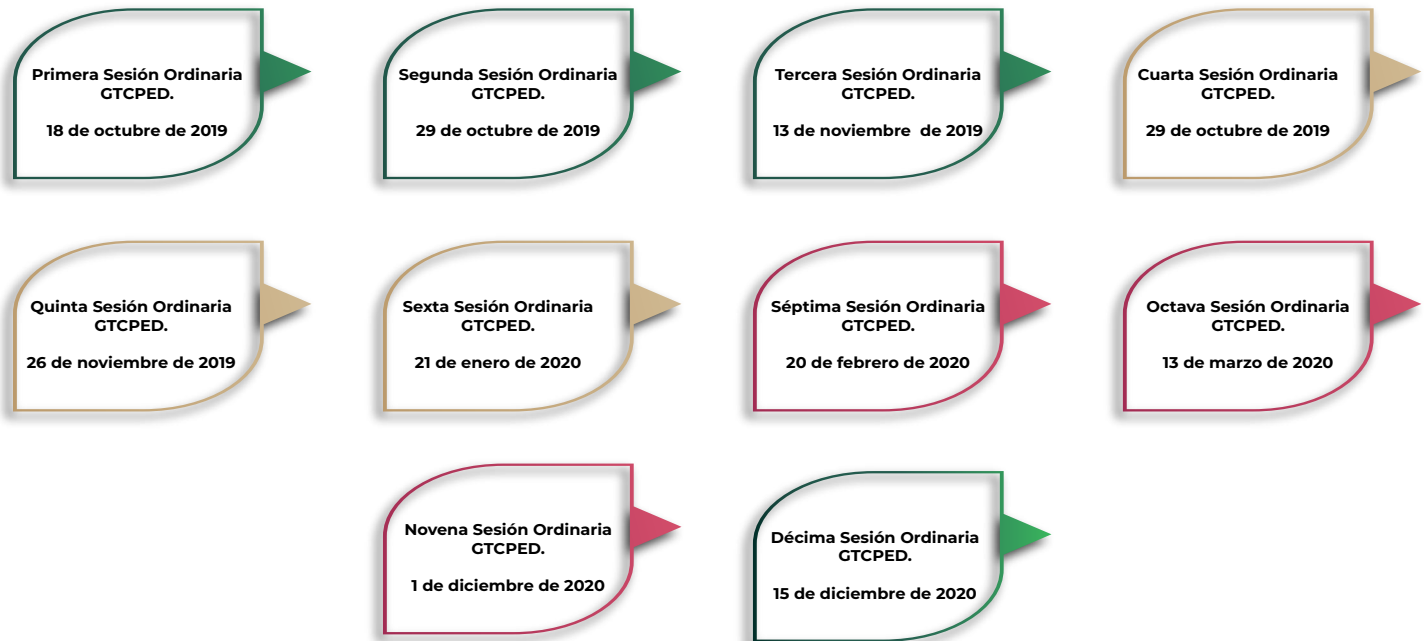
Primera Sesión Ordinaria GTCPED.

18 de octubre de 2019

Segunda Sesión Ordinaria GTCPED.

29 de octubre de 2019

Tercera Sesión Ordinaria GTCPED.

13 de noviembre de 2019

Cuarta Sesión Ordinaria GTCPED.

29 de octubre de 2019

Quinta Sesión Ordinaria GTCPED.

26 de noviembre de 2019

Sexta Sesión Ordinaria GTCPED.

21 de enero de 2020

Séptima Sesión Ordinaria GTCPED.

20 de febrero de 2020

Octava Sesión Ordinaria GTCPED.

13 de marzo de 2020

Novena Sesión Ordinaria GTCPED.

1 de diciembre de 2020

Décima Sesión Ordinaria GTCPED.

15 de diciembre de 2020